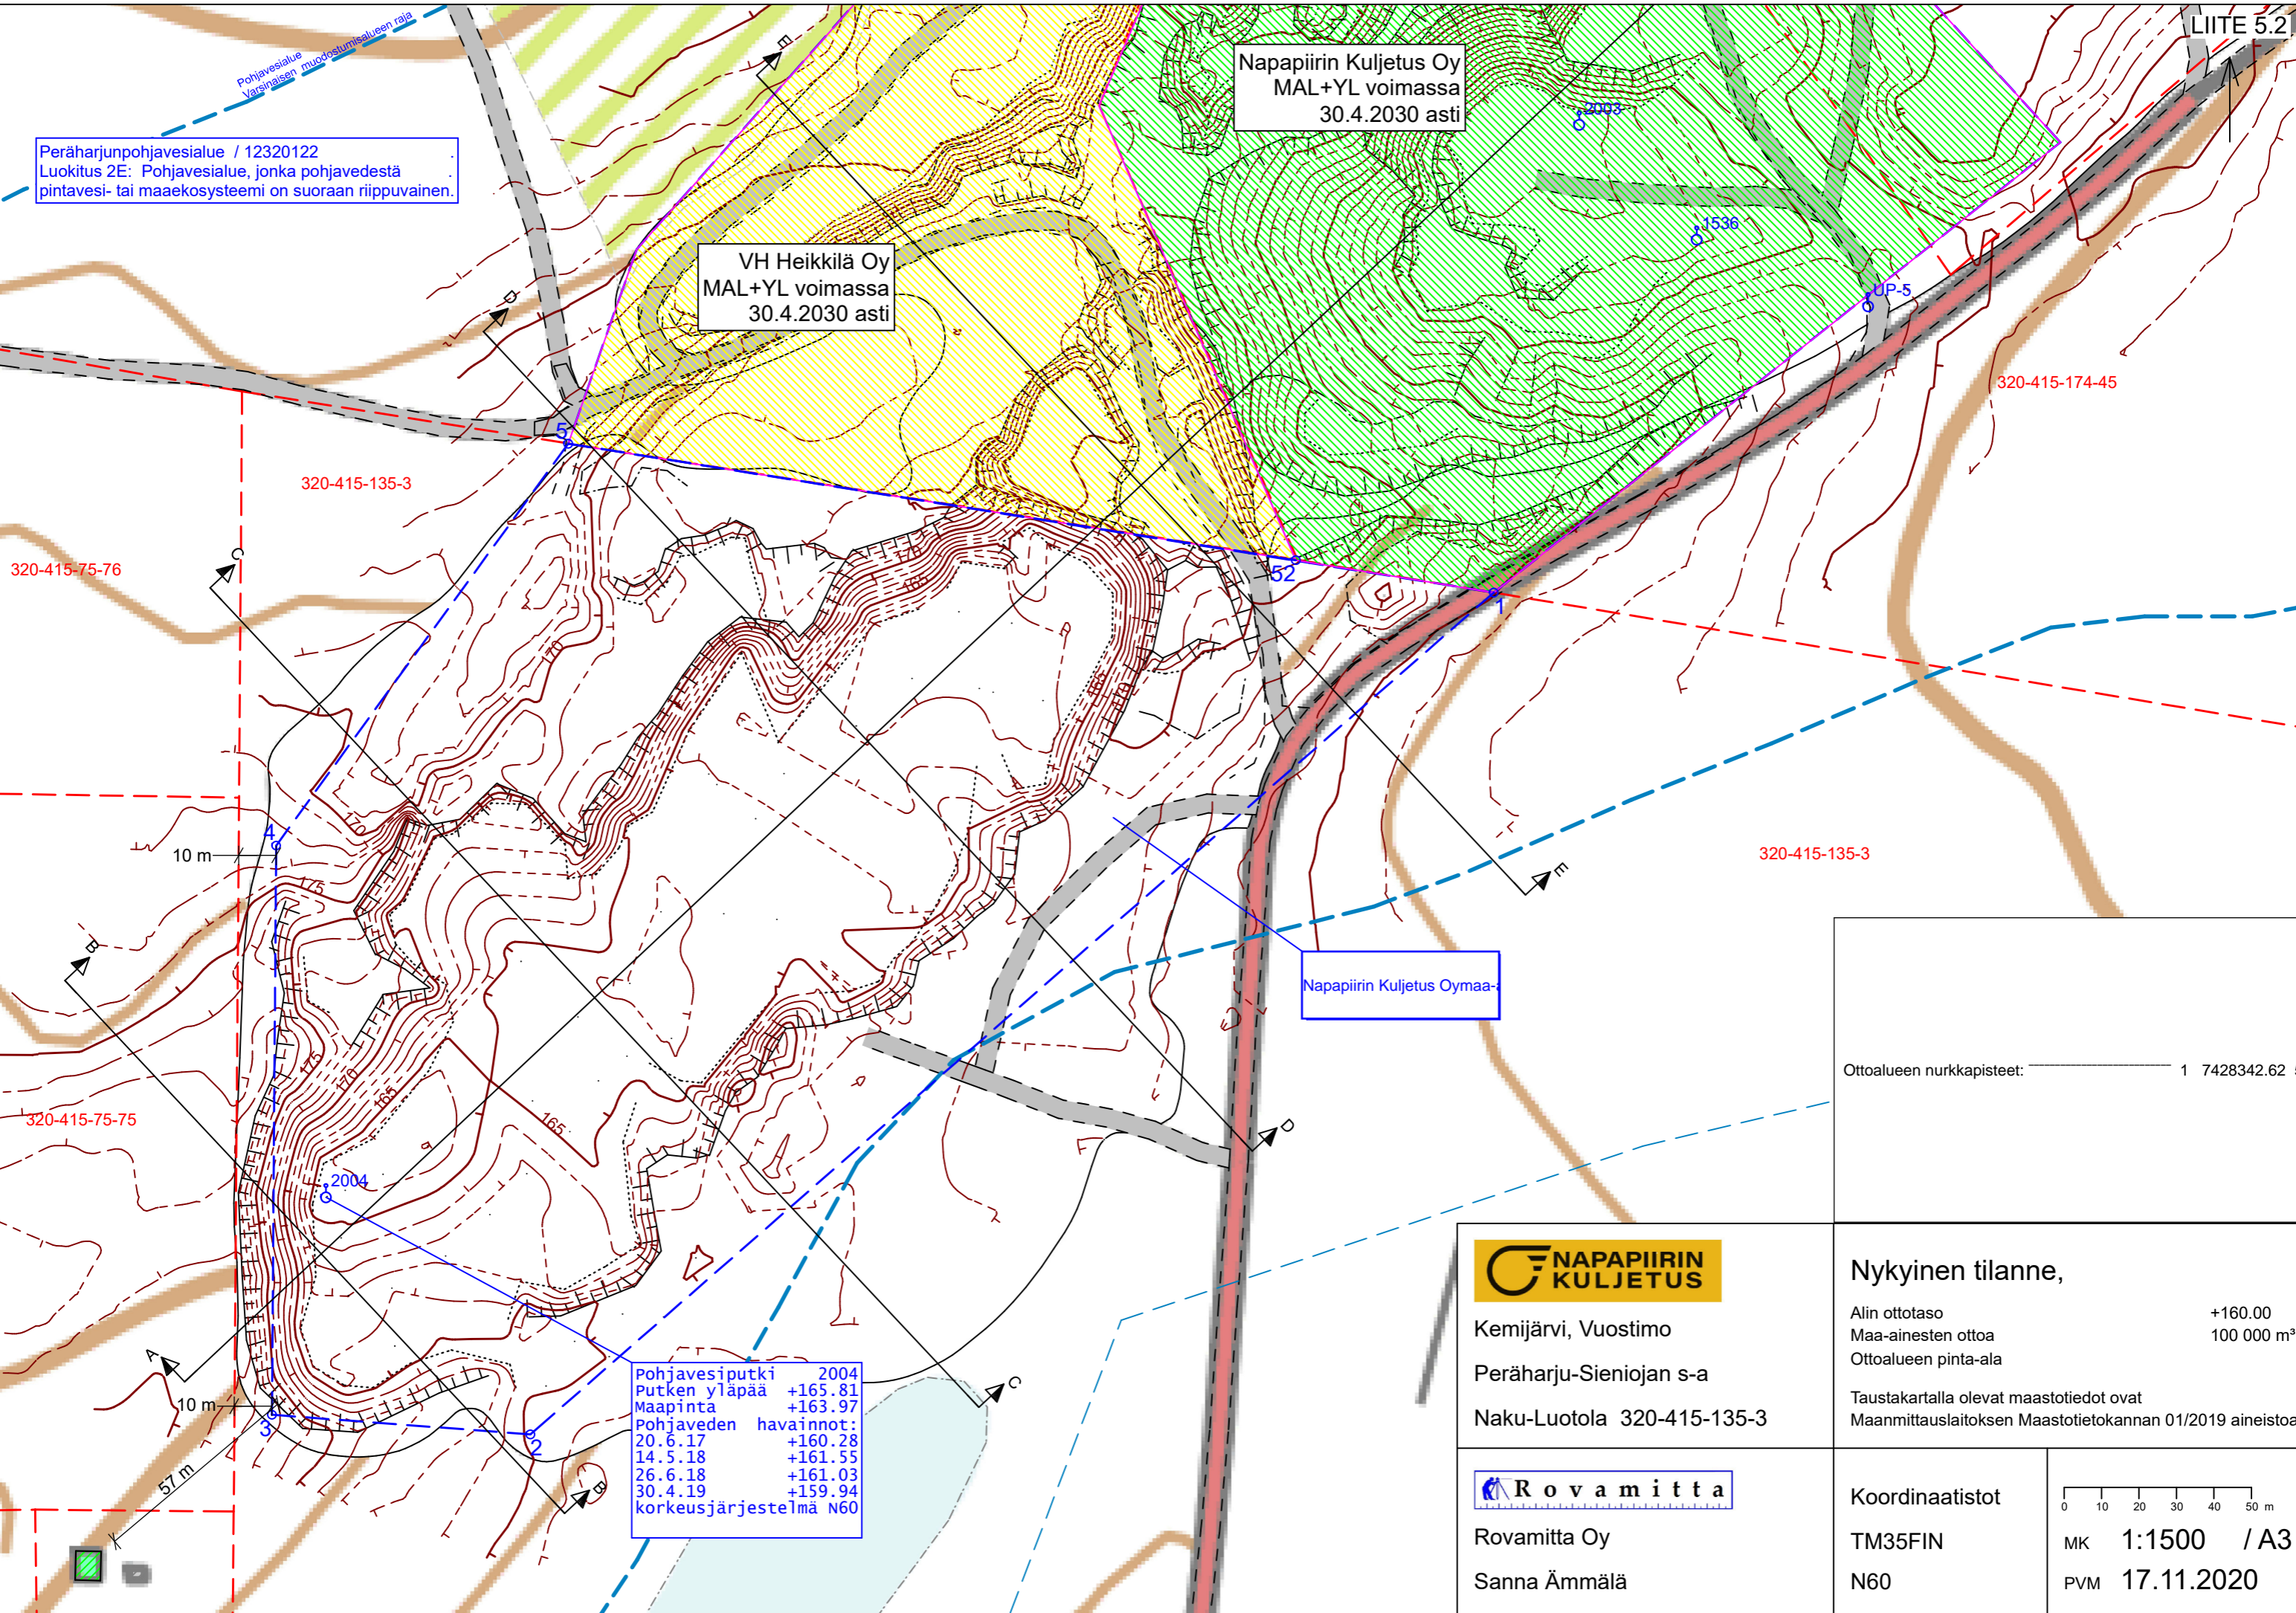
LIITE 5.2

Pohjavesialue
Varsinaisen muodostumisalueen raja

Peräharjunpohjavesialue / 12320122
Luokitus 2E: Pohjavesialue, jonka pohjavedestä pintavesi- tai maaekosysteemi on suoraan riippuvainen.

Napapiirin Kuljetus Oy
MAL+YL voimassa
30.4.2030 asti

VH Heikkilä Oy
MAL+YL voimassa
30.4.2030 asti

E
D
C
B
A
E
D
C
B

2003
1536
UP-5

320-415-174-45
320-415-135-3
320-415-75-76
320-415-75-75
320-415-135-3

5
52
1
4
3
2

10 m
10 m
57 m

170
175
170
165
165
170
175
165
170

2004

Napapiirin Kuljetus Oymaa-

Pohjavesiputki 2004
Putken yläpää +165.81
Maapinta +163.97
Pohjaveden havainnot:
20.6.17 +160.28
14.5.18 +161.55
26.6.18 +161.03
30.4.19 +159.94
korkeusjärjestelmä N60

Ottoalueen nurkkapisteet: 1 7428342.62

NAPAPIIRIN KULJETUS

Kemijärvi, Vuostimo

Peräharju-Sieniojan s-a

Naku-Luotola 320-415-135-3

Nykyinen tilanne,

Alin ottotaso +160.00
Maa-ainesten ottoa 100 000 m³
Ottoalueen pinta-ala

Taustakartalla olevat maastotiedot ovat
Maanmittauslaitoksen Maastotietokannan 01/2019 aineistoa

Rovamitta

Rovamitta Oy

Sanna Ämmälä

Koordinaatistot

TM35FIN

N60

0 10 20 30 40 50 m

MK 1:1500 / A3

PVM 17.11.2020